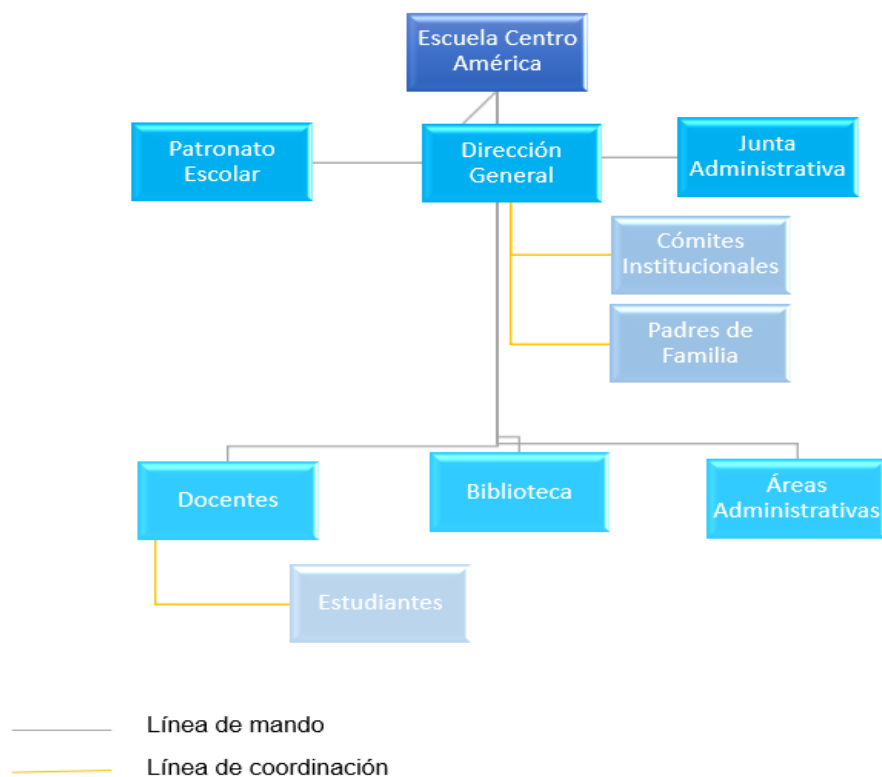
Escuela Centro América

Patronato Escolar

Dirección General

Junta Administrativa

Cómites Institucionales

Padres de Familia

Docentes

Biblioteca

Áreas Administrativas

Estudiantes

Línea de mando

Línea de coordinación